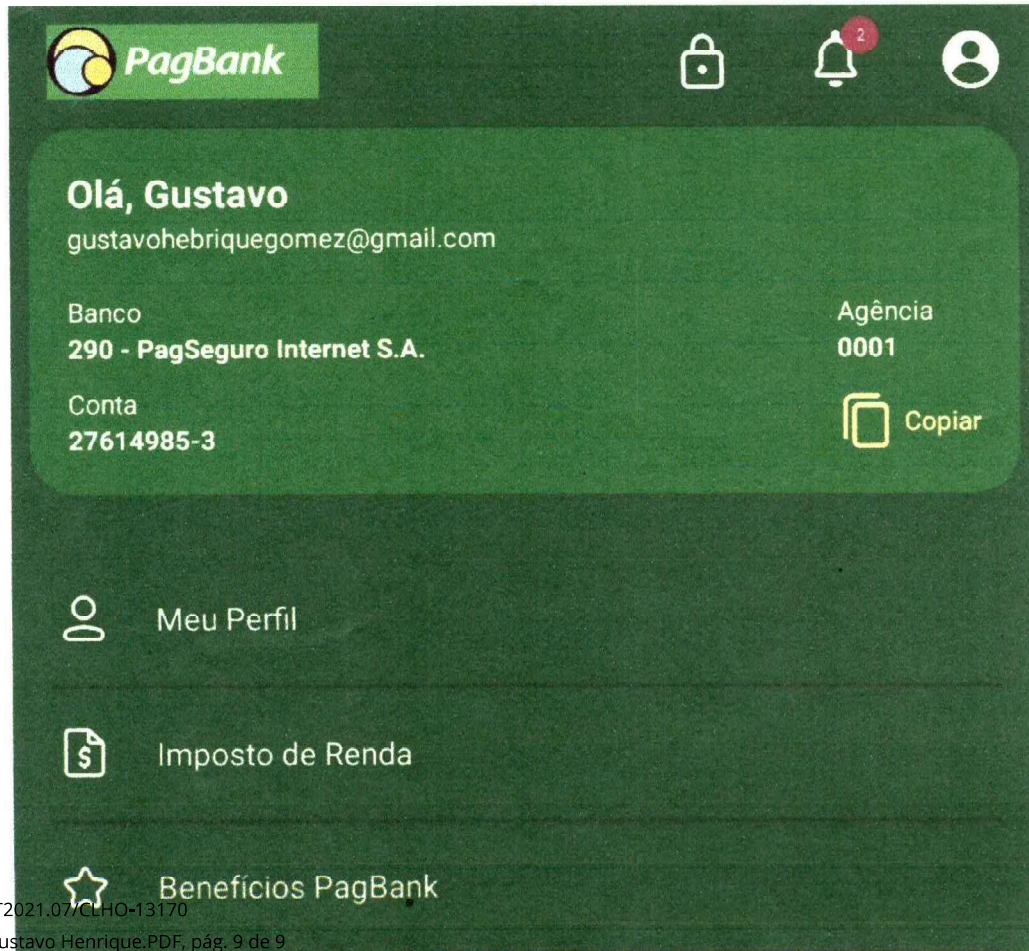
PagBank

2

Olá, Gustavo
gustavohebriquegomez@gmail.com

Banco
290 - PagSeguro Internet S.A.

Agência
0001

Conta
27614985-3

Copiar

Meu Perfil

Imposto de Renda

Benefícios PagBank

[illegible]2021.07/CLHO-13170
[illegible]ustavo Henrique.PDF, pág. 9 de 9